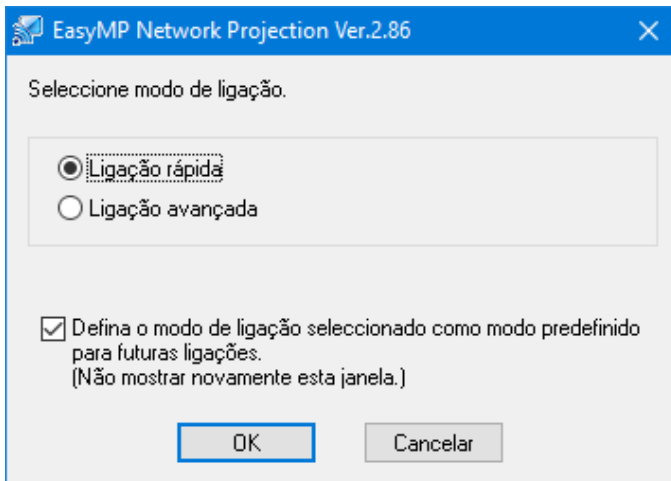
EasyMP Network Projection Ver.2.86

Seleccione modo de ligação.

Ligação rápida
Ligação avançada

Defina o modo de ligação seleccionado como modo predefinido para futuras ligações.
(Não mostrar novamente esta janela.)

OK
Cancelar